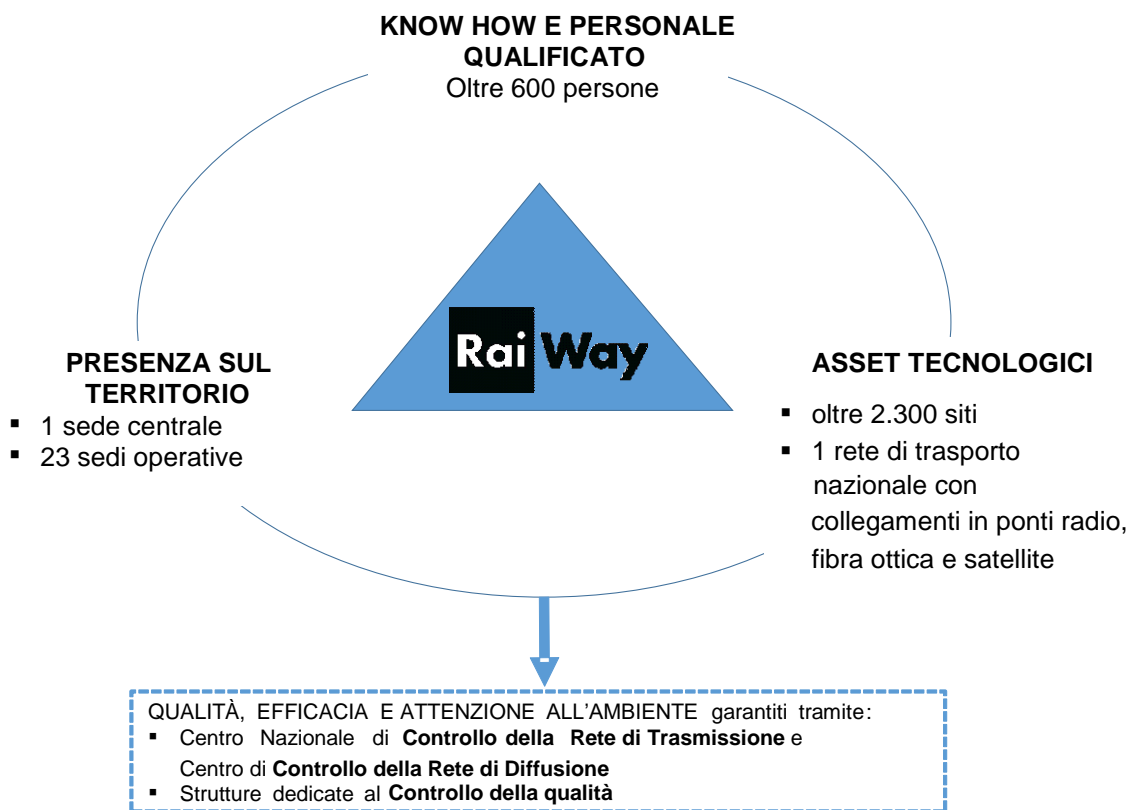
**KNOW HOW E PERSONALE QUALIFICATO**
Oltre 600 persone

Rai Way

**PRESENZA SUL TERRITORIO**
- 1 sede centrale
- 23 sedi operative

**ASSET TECNOLOGICI**
- oltre 2.300 siti
- 1 rete di trasporto nazionale con collegamenti in ponti radio, fibra ottica e satellite

QUALITÀ, EFFICACIA E ATTENZIONE ALL'AMBIENTE garantiti tramite:
- Centro Nazionale di **Controllo della Rete di Trasmissione** e Centro di **Controllo della Rete di Diffusione**
- Strutture dedicate al **Controllo della qualità**